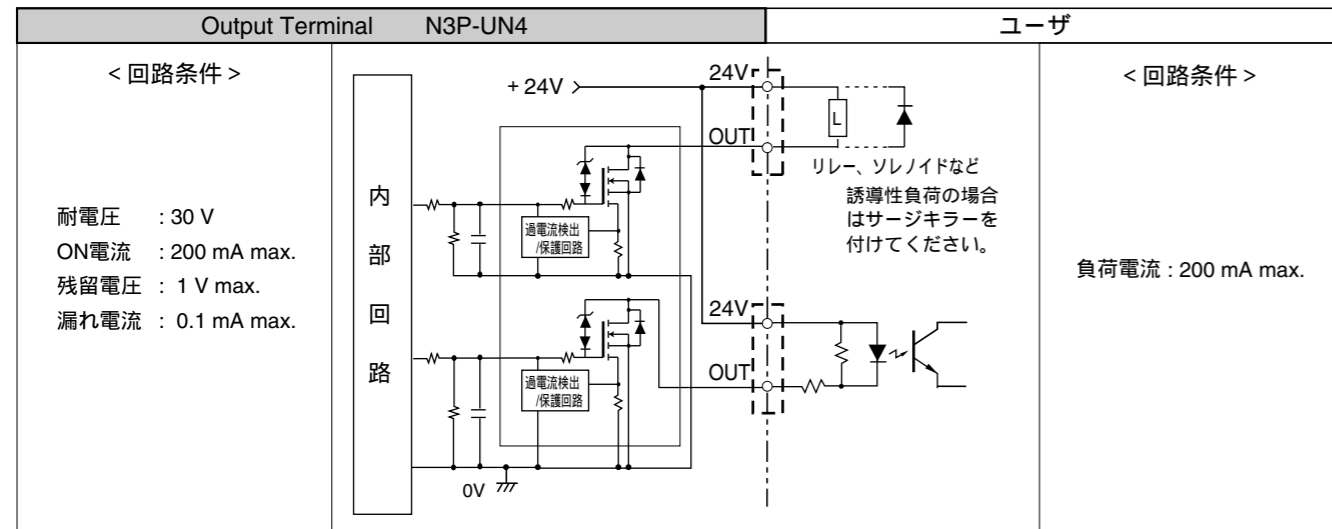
| Output Terminal N3P-UN4 | | ユーザ |
|---|---|---|
| < 回路条件 > 耐電圧 : 30 V ON電流 : 200 mA max. 残留電圧 : 1 V max. 漏れ電流 : 0.1 mA max. | + 24V 24V OUT L リレー、ソレノイドなど 誘導性負荷の場合はサージキラーを付けてください。 内部回路 過電流検出 /保護回路 24V OUT 過電流検出 /保護回路 0V | < 回路条件 > 負荷電流 : 200 mA max. |